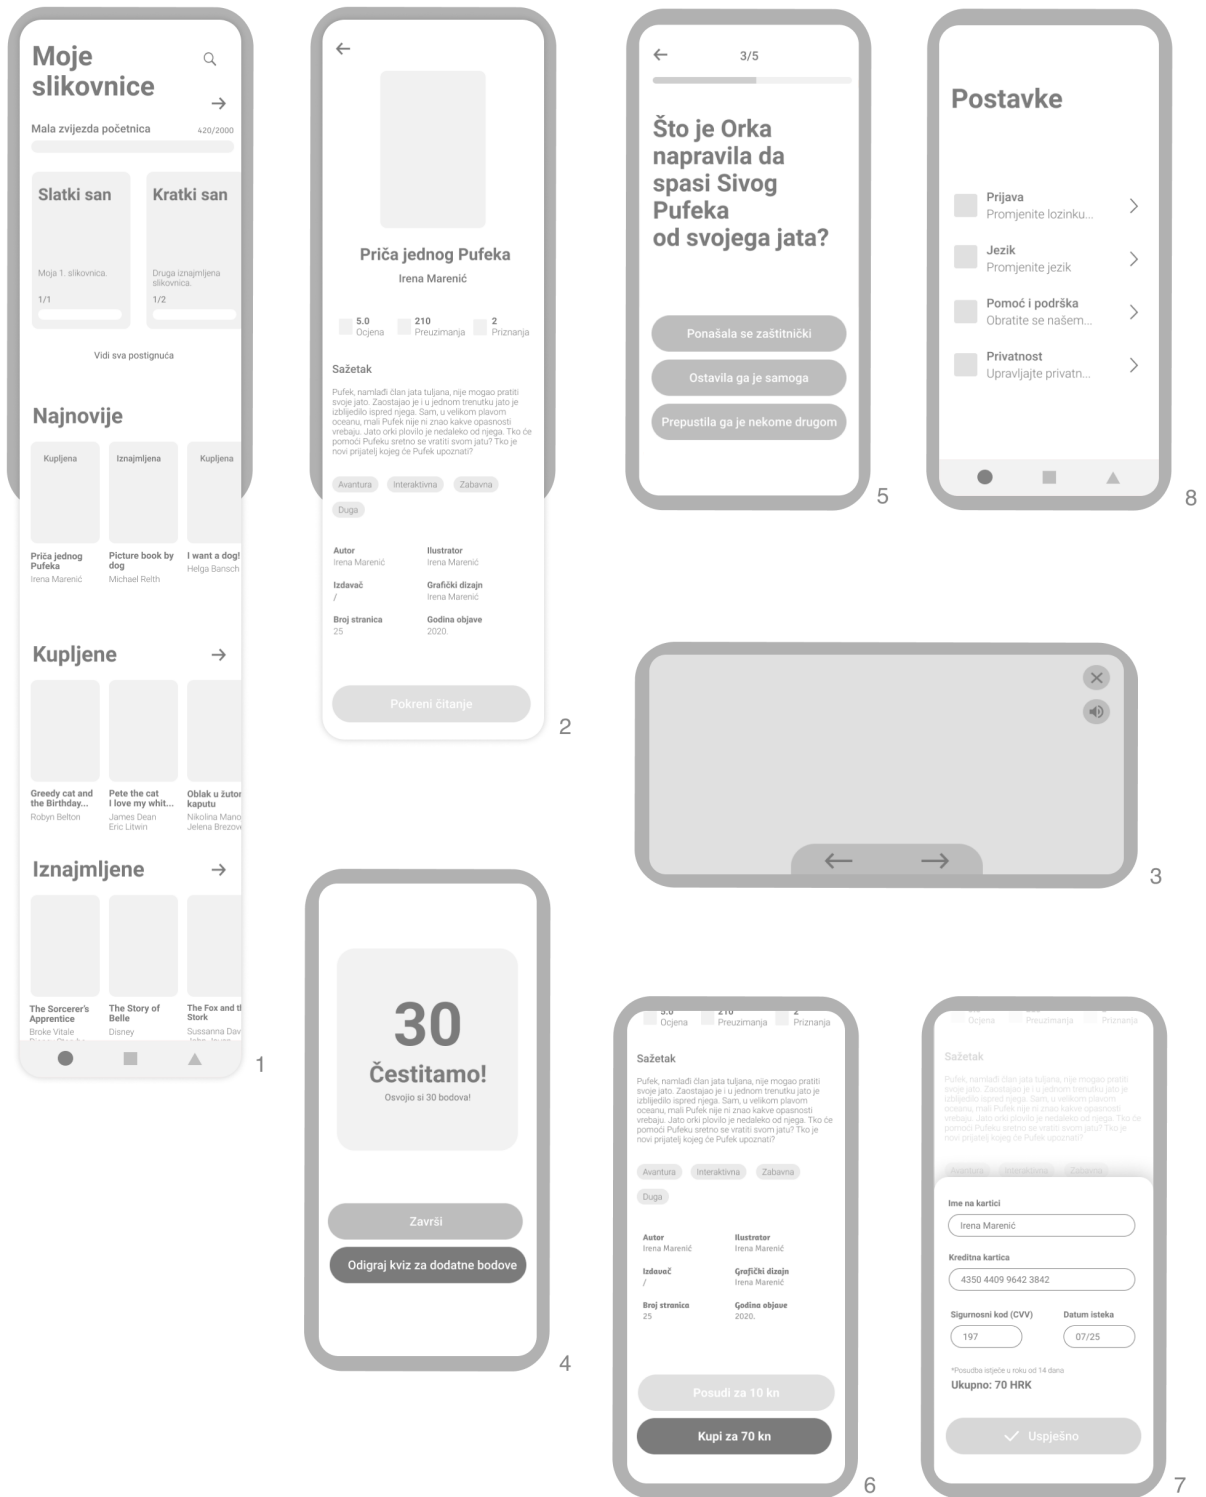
Moje slikovnice

Mala zvijezda početnica 420/2000

Slatki san
Moja 1. slikovnica.
1/1

Kratki san
Druga iznajmljena slikovnica.
1/2

Vidi sva postignuća

Najnovije

Kupljena
Priča jednog Pufeka
Irena Marenić

Iznajmljena
Picture book by dog
Michael Relth

Kupljena
I want a dog!
Helga Bansch

Kupljene

Greedy cat and the Birthday...
Robyn Belton

Pete the cat I love my whit...
James Dean
Eric Litwin

Oblak u žutom kaputu
Nikolina Mano
Jelena Brezov

Iznajmljene

The Sorcerer's Apprentice
Broke Vitale

The Story of Belle
Disney

The Fox and the Stork
Sussanna Dav

1

Priča jednog Pufeka
Irena Marenić

5.0 Ocjena
210 Preuzimanja
2 Priznanja

Sažetak
Pufek, namlađi član jata tuljana, nije mogao pratiti svoje jato. Zaostajao je i u jednom trenutku jato je izblijedilo ispred njega. Sam, u velikom plavom oceanu, mali Pufek nije ni znao kakve opasnosti vrebaju. Jato orki plovilo je nedaleko od njega. Tko će pomoći Pufeku sretno se vratiti svom jatu? Tko je novi prijatelj kojeg će Pufek upoznati?

Avantura Interaktivna Zabavna Duga

Autor
Irena Marenić
Ilustrator
Irena Marenić
Izdavač
/
Grafički dizajn
Irena Marenić
Broj stranica
25
Godina objave
2020.

Pokreni čitanje

2

3/5

Što je Orka napravila da spasi Sivog Pufeka od svojega jata?

Ponašala se zaštitnički
Ostavila ga je samoga
Prepustila ga je nekome drugom

5

Postavke

Prijava
Promjenite lozinku...
Jezik
Promjenite jezik
Pomoć i podrška
Obratite se našem...
Privatnost
Upravljajte privatn...

8

3

30
Čestitamo!
Osvojio si 30 bodova!

Završi
Odigraj kviz za dodatne bodove

4

5.0 Ocjena
210 Preuzimanja
2 Priznanja

Sažetak
Pufek, namlađi član jata tuljana, nije mogao pratiti svoje jato. Zaostajao je i u jednom trenutku jato je izblijedilo ispred njega. Sam, u velikom plavom oceanu, mali Pufek nije ni znao kakve opasnosti vrebaju. Jato orki plovilo je nedaleko od njega. Tko će pomoći Pufeku sretno se vratiti svom jatu? Tko je novi prijatelj kojeg će Pufek upoznati?

Avantura Interaktivna Zabavna Duga

Autor
Irena Marenić
Ilustrator
Irena Marenić
Izdavač
/
Grafički dizajn
Irena Marenić
Broj stranica
25
Godina objave
2020.

Posudi za 10 kn
Kupi za 70 kn

6

Ocjena Preuzimanja Priznanja

Sažetak
Pufek, namlađi član jata tuljana, nije mogao pratiti svoje jato. Zaostajao je i u jednom trenutku jato je izblijedilo ispred njega. Sam, u velikom plavom oceanu, mali Pufek nije ni znao kakve opasnosti vrebaju. Jato orki plovilo je nedaleko od njega. Tko će pomoći Pufeku sretno se vratiti svom jatu? Tko je novi prijatelj kojeg će Pufek upoznati?

Avantura Interaktivna Zabavna

Ime na kartici
Irena Marenić
Kreditna kartica
4350 4409 9642 3842
Sigurnosni kod (CVV)
197
Datum isteka
07/25
*Posudba istječe u roku od 14 dana
Ukupno: 70 HRK

Uspješno

7